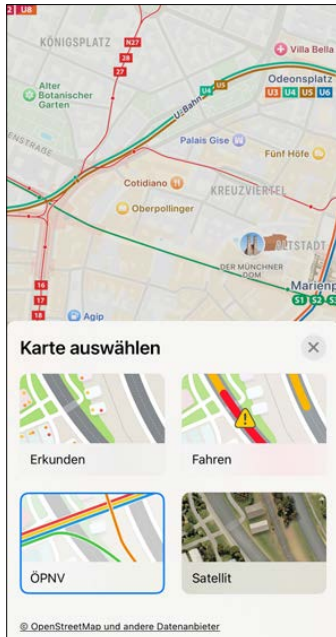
2 U8
KÖNIGSPLATZ
N27
28
27
Villa Bella
Alter Botanischer Garten
U-Bahn
U5
Odeonsplatz
U3 U4 U5 U6
ENSTRASSE
Palais Gise
Fünf Höfe
Cotidiano
KREUZVIERTEL
Oberpollinger
ALTSTADT
DER MÜNCHNER DOM
Marienp
16
17
S1 S2 S
18
Agip
Karte auswählen
Erkunden
Fahren
ÖPNV
Satellit
© OpenStreetMap und andere Datenanbieter